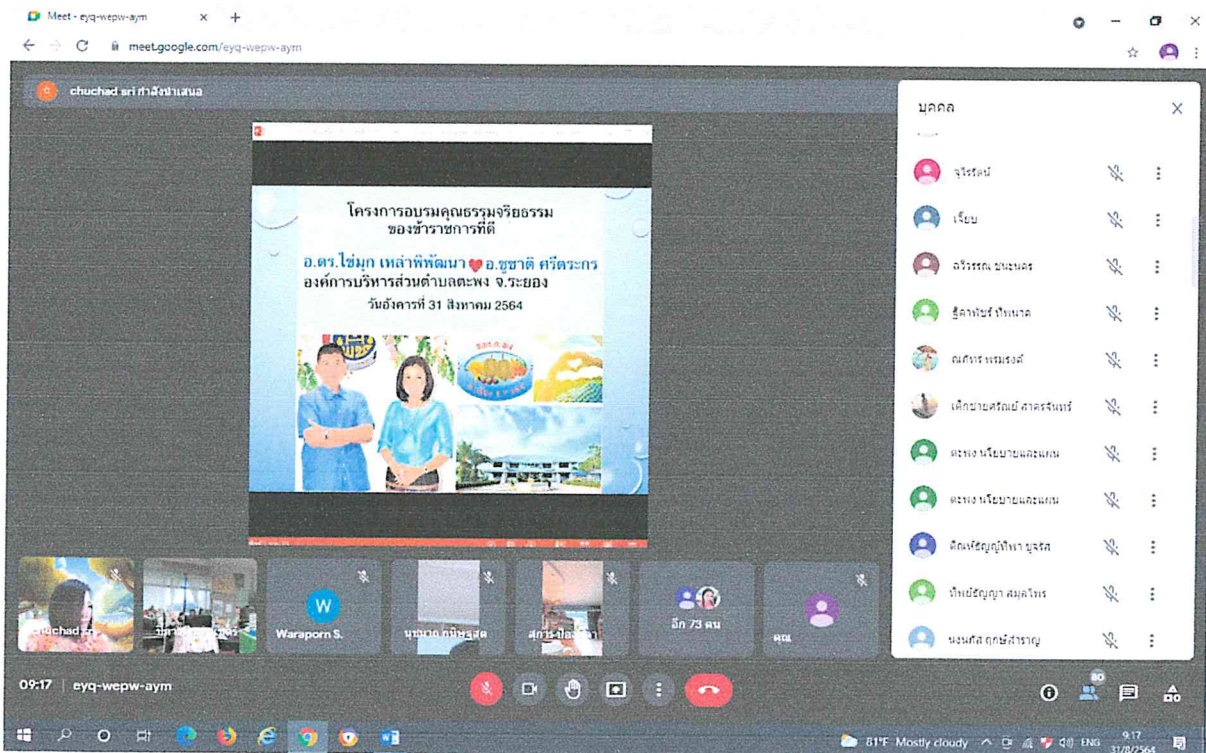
Meet - eyq-wepw-aym

meet.google.com/eyq-wepw-aym

chuchad sri กำลังนำเสนอ

โครงการอบรมคุณธรรมจริยธรรม ของข้าราชการที่ดี

อ.ดร.ไข่มุก เหล่าพิพัฒนา อ.ชูชาติ ศรีตระกร
องค์การบริหารส่วนตำบลตะพง จ.ระยอง
วันอังคารที่ 31 สิงหาคม 2564

บุคคล

จุรีรัตน์
เจี๊ยบ
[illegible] ชนะนคร
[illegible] ทิพนาค
ณภัทร พรมรงค์
เด็กชาย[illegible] สาครจันทร์
ตะพง นโยบายและแผน
ตะพง นโยบายและแผน
ดิฐษ์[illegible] บูรัส
ปัทม์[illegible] สมุดโทร
นงนภัส ฤกษ์สำราญ

chuchad sri
Waraporn S.
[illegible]
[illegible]
อีก 73 คน
คุณ

09:17 | eyq-wepw-aym

80

81°F Mostly cloudy ENG 9:17 31/8/2564